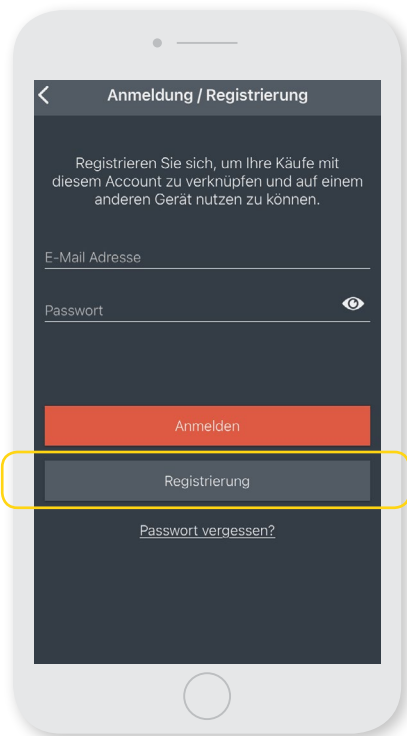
Anmeldung / Registrierung

Registrieren Sie sich, um Ihre Käufe mit diesem Account zu verknüpfen und auf einem anderen Gerät nutzen zu können.

E-Mail Adresse

Passwort

Anmelden

Registrierung

Passwort vergessen?